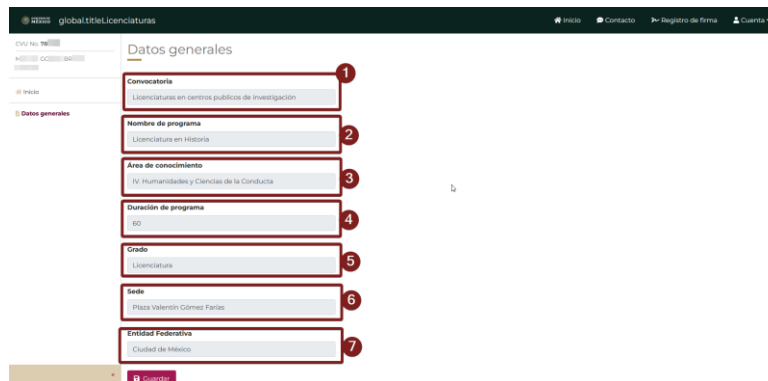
global.titleLicenciaturas

Inicio Contacto Registro de firma Cuenta

CVU No. 78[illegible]

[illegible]

Inicio

Datos generales

Datos generales

1
Convocatoria
Licenciaturas en centros publicos de investigación

2
Nombre de programa
Licenciatura en Historia

3
Área de conocimiento
IV. Humanidades y Ciencias de la Conducta

4
Duración de programa
60

5
Grado
Licenciatura

6
Sede
Plaza Valentín Gómez Farías

7
Entidad Federativa
Ciudad de México

Guardar